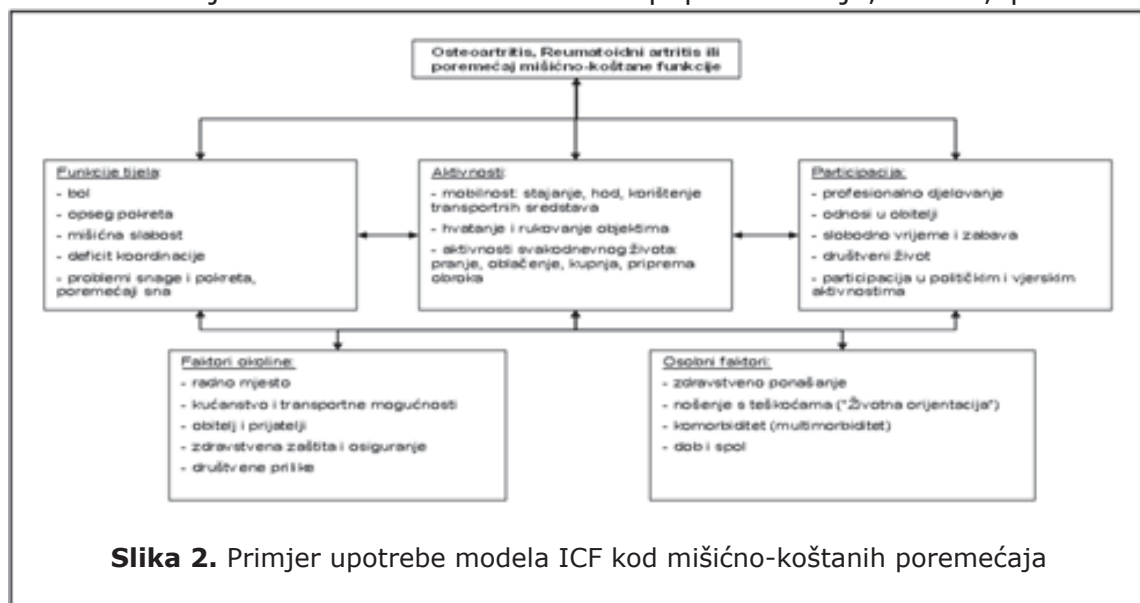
Osteoartritis, Reumatoidni artritis ili poremećaj mišićno-koštane funkcije

Funkcije tijela:
- bol
- opseg pokreta
- mišićna slabost
- deficit koordinacije
- problemi snage i pokreta, poremećaj sna

Aktivnosti:
- mobilnost: stajanje, hod, korištenje transportnih sredstava
- hvatanje i rukovanje objektima
- aktivnosti svakodnevnog života: pranje, oblačenje, kupnja, priprema obroka

Participacija:
- profesionalno djelovanje
- odnosi u obitelji
- slobodno vrijeme i zabava
- društveni život
- participacija u političkim i vjerskim aktivnostima

Faktori okoline:
- radno mjesto
- kućanstvo i transportne mogućnosti
- obitelj i prijatelji
- zdravstvena zaštita i osiguranje
- društvene prilike

Osobni faktori:
- zdravstveno ponašanje
- nošenje s teškoćama ("Životna orijentacija")
- komorbiditet (multimorbiditet)
- dob i spol

**Slika 2.** Primjer upotrebe modela ICF kod mišićno-koštanih poremećaja